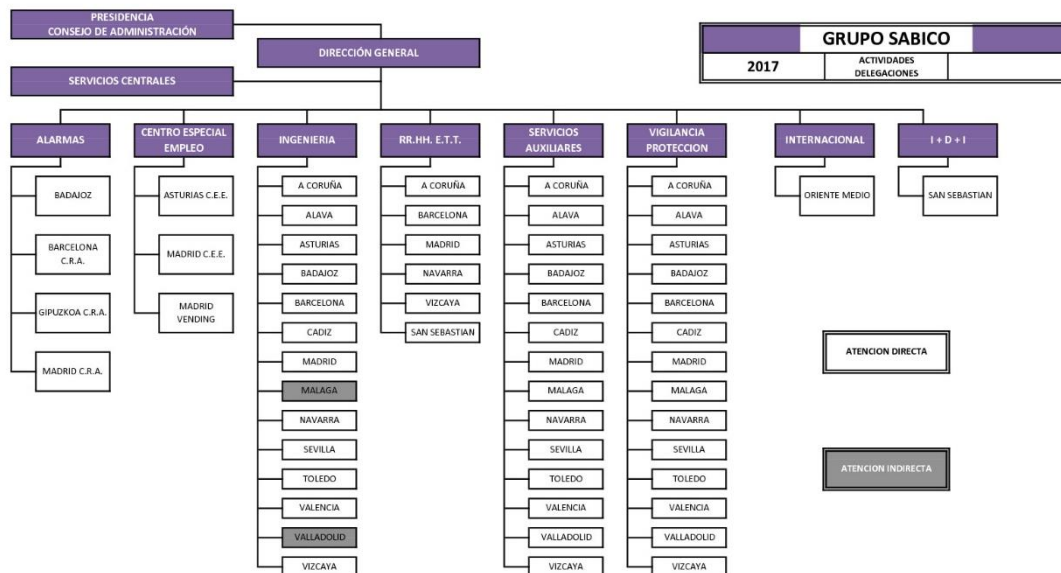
PRESIDENCIA
CONSEJO DE ADMINISTRACIÓN

DIRECCIÓN GENERAL

SERVICIOS CENTRALES

GRUPO SABICO

2017

ACTIVIDADES
DELEGACIONES

ALARMAS

BADAJOZ

BARCELONA C.R.A.

GIPUZKOA C.R.A.

MADRID C.R.A.

CENTRO ESPECIAL EMPLEO

ASTURIAS C.E.E.

MADRID C.E.E.

MADRID VENDING

INGENIERIA

A CORUÑA

ALAVA

ASTURIAS

BADAJOZ

BARCELONA

CADIZ

MADRID

MALAGA

NAVARRA

SEVILLA

TOLEDO

VALENCIA

VALLADOLID

VIZCAYA

RR.HH. E.T.T.

A CORUÑA

BARCELONA

MADRID

NAVARRA

VIZCAYA

SAN SEBASTIAN

SERVICIOS AUXILIARES

A CORUÑA

ALAVA

ASTURIAS

BADAJOZ

BARCELONA

CADIZ

MADRID

MALAGA

NAVARRA

SEVILLA

TOLEDO

VALENCIA

VALLADOLID

VIZCAYA

VIGILANCIA PROTECCION

A CORUÑA

ALAVA

ASTURIAS

BADAJOZ

BARCELONA

CADIZ

MADRID

MALAGA

NAVARRA

SEVILLA

TOLEDO

VALENCIA

VALLADOLID

VIZCAYA

INTERNACIONAL

ORIENTE MEDIO

I + D + I

SAN SEBASTIAN

ATENCION DIRECTA

ATENCION INDIRECTA